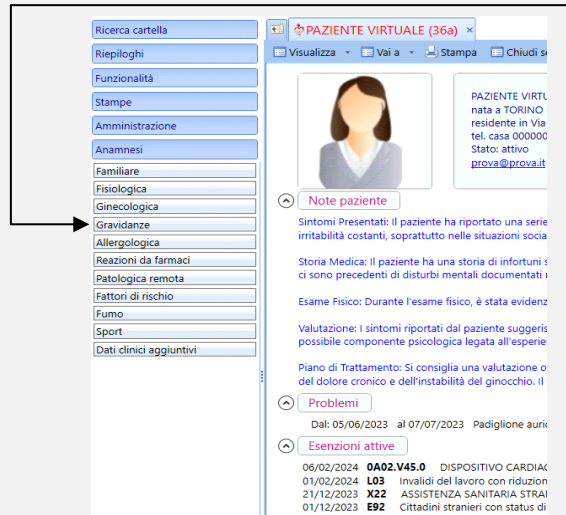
Ricerca cartella
Riepiloghi
Funzionalità
Stampe
Amministrazione
Anamnesi
Familiare
Fisiologica
Ginecologica
Gravidanze
Allergologica
Reazioni da farmaci
Patologica remota
Fattori di rischio
Fumo
Sport
Dati clinici aggiuntivi

PAZIENTE VIRTUALE (36a) ×
Visualizza
Vai a
Stampa
Chiudi s

PAZIENTE VIRTU
nata a TORINO
residente in Via
tel. casa 000000
Stato: attivo
prova@prova.it

Note paziente

Sintomi Presentati: Il paziente ha riportato una serie
irritabilità costanti, soprattutto nelle situazioni socia

Storia Medica: Il paziente ha una storia di infortuni s
ci sono precedenti di disturbi mentali documentati n

Esame Fisico: Durante l'esame fisico, è stata evidenz

Valutazione: I sintomi riportati dal paziente suggeris
possibile componente psicologica legata all'esperie

Piano di Trattamento: Si consiglia una valutazione o
del dolore cronico e dell'instabilità del ginocchio. Il

Problemi

Dal: 05/06/2023 al 07/07/2023 Padiglione auri

Esenzioni attive

06/02/2024 0A02.V45.0 DISPOSITIVO CARDIAC
01/02/2024 L03 Invalidi del lavoro con riduzion
21/12/2023 X22 ASSISTENZA SANITARIA STRA
01/12/2023 E92 Cittadini stranieri con status di